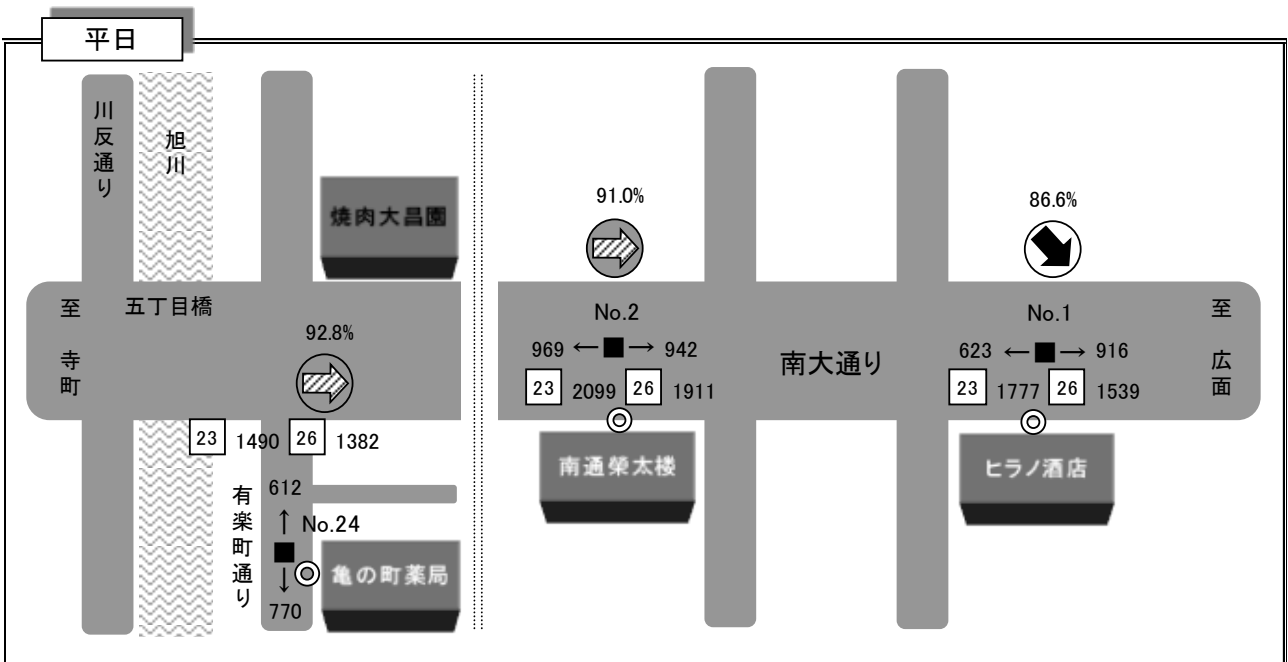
平日

川反通り

旭川

焼肉大昌園

至寺町

五丁目橋

92.8%

23 1490 26 1382

612

有楽町通り

↑ No.24

■

↓

770

亀の町薬局

91.0%

No.2

969 ← ■ → 942

23 2099 26 1911

南通栄太楼

南大通り

86.6%

No.1

623 ← ■ → 916

23 1777 26 1539

ヒラノ酒店

至広面